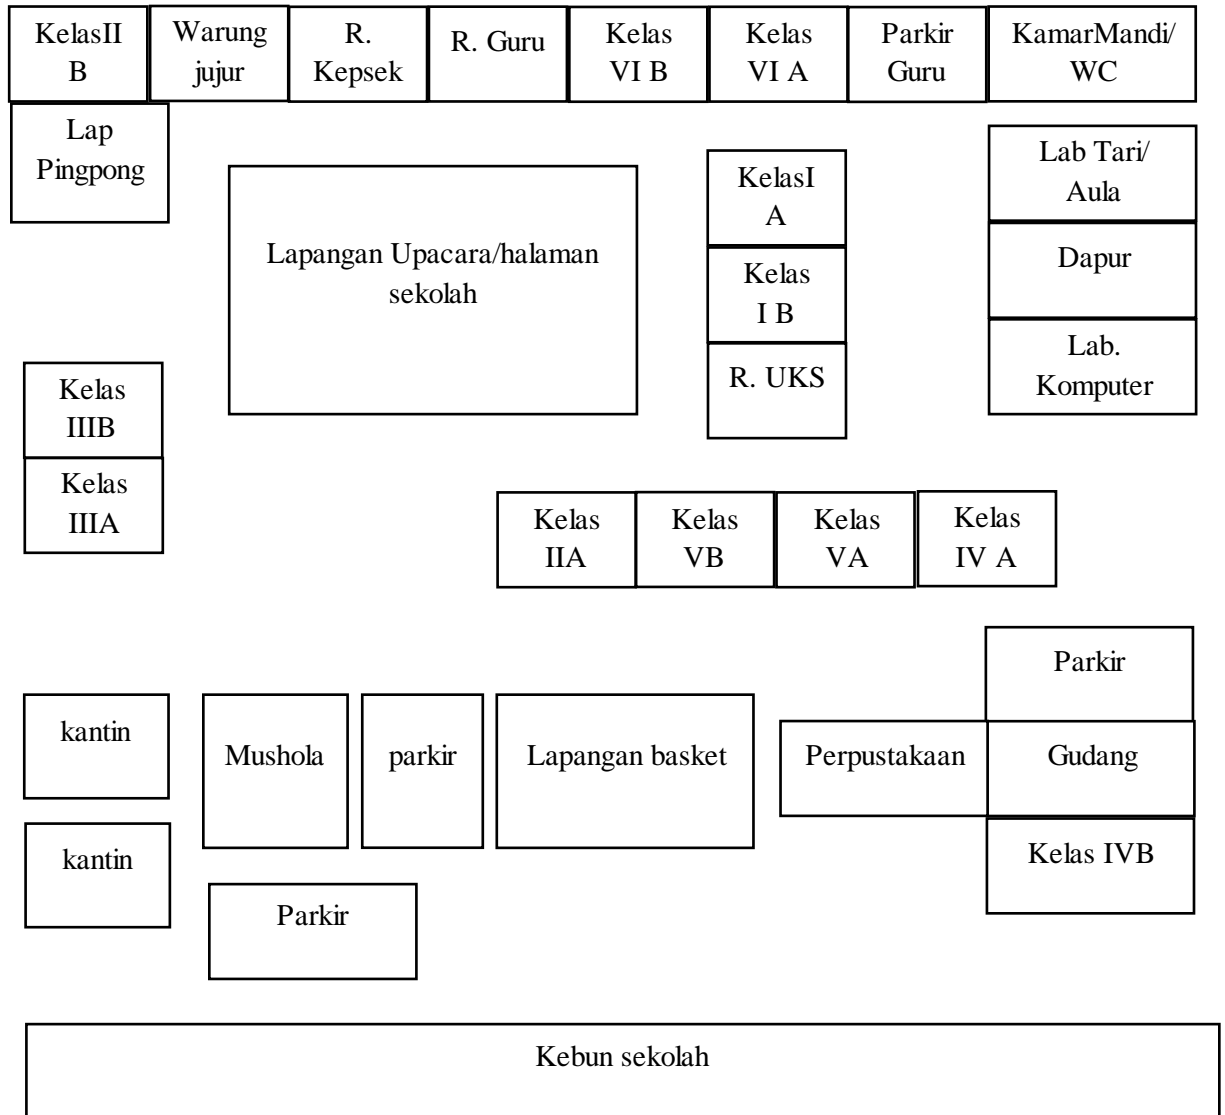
KelasII B

Warung jujur

R. Kepsek

R. Guru

Kelas VI B

Kelas VI A

Parkir Guru

KamarMandi/ WC

Lap Pingpong

Lapangan Upacara/halaman sekolah

KelasI A

Kelas I B

R. UKS

Lab Tari/ Aula

Dapur

Lab. Komputer

Kelas IIIB

Kelas IIIA

Kelas IIA

Kelas VB

Kelas VA

Kelas IV A

Parkir

kantin

Mushola

parkir

Lapangan basket

Perpustakaan

Gudang

Kelas IVB

kantin

Parkir

Kebun sekolah